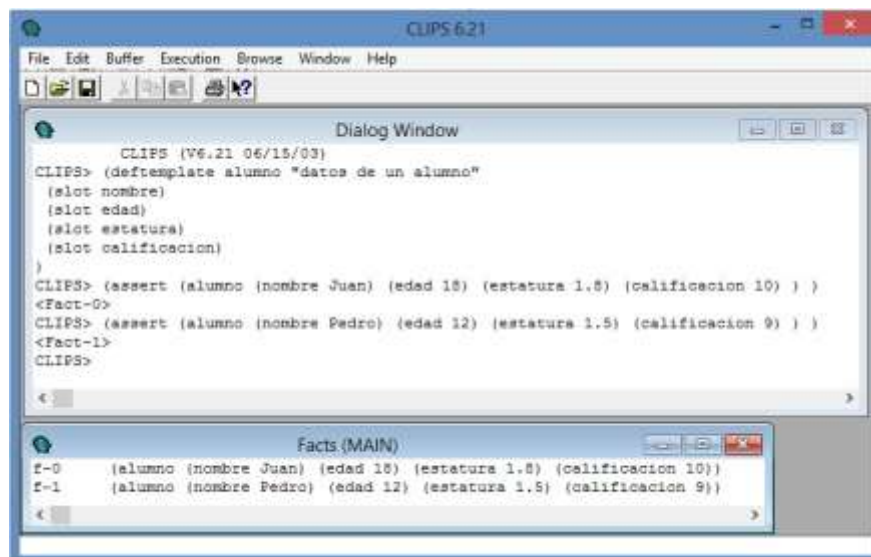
CLIPS 6.21

File Edit Buffer Execution Browse Window Help

Dialog Window

CLIPS (V6.21 06/15/03)
CLIPS> (deftemplate alumno "datos de un alumno"
(slot nombre)
(slot edad)
(slot estatura)
(slot calificacion)
)
CLIPS> (assert (alumno (nombre Juan) (edad 18) (estatura 1.8) (calificacion 10) ) )
<Fact-0>
CLIPS> (assert (alumno (nombre Pedro) (edad 12) (estatura 1.5) (calificacion 9) ) )
<Fact-1>
CLIPS>

Facts (MAIN)

f-0 (alumno (nombre Juan) (edad 18) (estatura 1.8) (calificacion 10))
f-1 (alumno (nombre Pedro) (edad 12) (estatura 1.5) (calificacion 9))